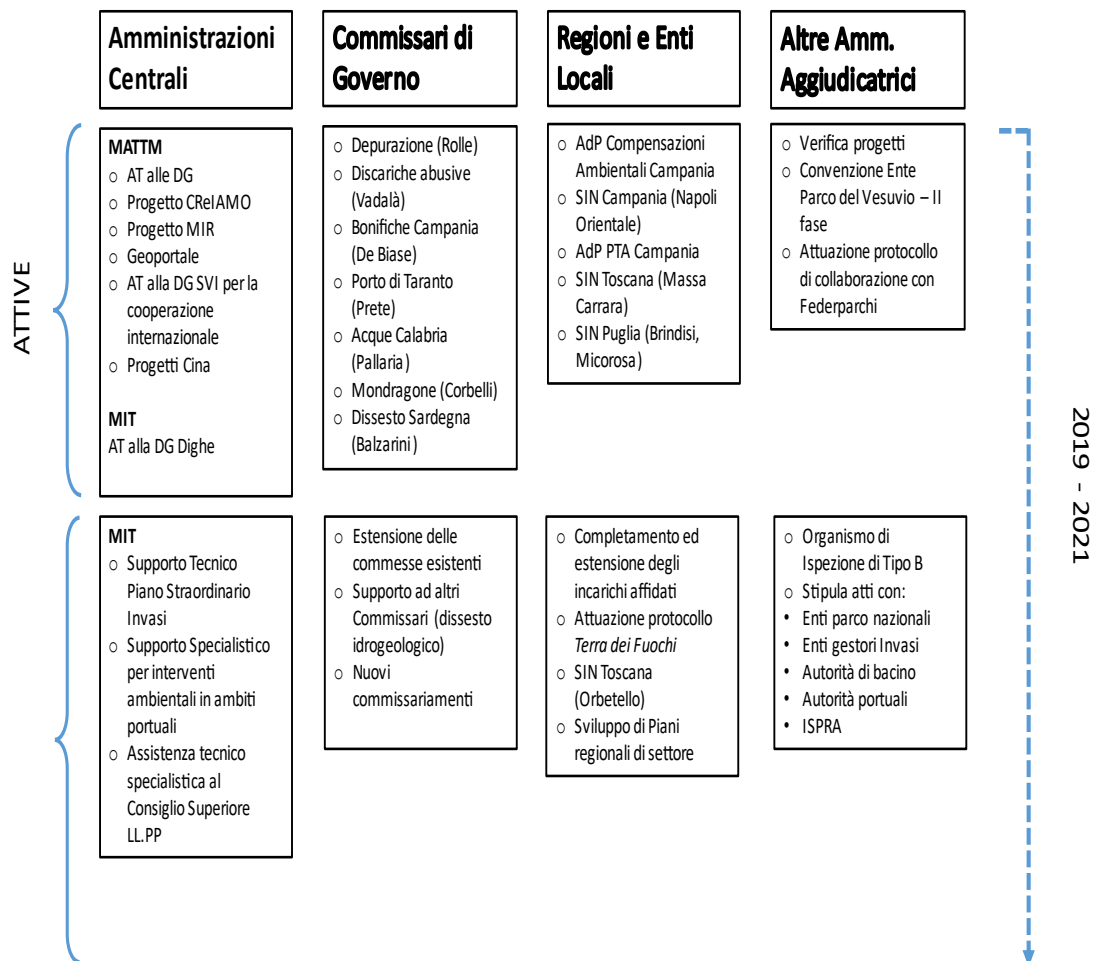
Amministrazioni Centrali

Commissari di Governo

Regioni e Enti Locali

Altre Amm. Aggiudicatrici

ATTIVE

MATTM
o AT alle DG
o Progetto CReIAMO
o Progetto MIR
o Geoportale
o AT alla DG SVI per la cooperazione internazionale
o Progetti Cina

MIT
AT alla DG Dighe

o Depurazione (Rolle)
o Discariche abusive (Vadalà)
o Bonifiche Campania (De Biase)
o Porto di Taranto (Prete)
o Acque Calabria (Pallaria)
o Mondragone (Corbelli)
o Dissesto Sardegna (Balzarini)

o AdP Compensazioni Ambientali Campania
o SIN Campania (Napoli Orientale)
o AdP PTA Campania
o SIN Toscana (Massa Carrara)
o SIN Puglia (Brindisi, Micorosa)

o Verifica progetti
o Convenzione Ente Parco del Vesuvio – II fase
o Attuazione protocollo di collaborazione con Federparchi

2019 - 2021

MIT
o Supporto Tecnico Piano Straordinario Invasi
o Supporto Specialistico per interventi ambientali in ambiti portuali
o Assistenza tecnico specialistica al Consiglio Superiore LL.PP

o Estensione delle commesse esistenti
o Supporto ad altri Commissari (dissesto idrogeologico)
o Nuovi commissariamenti

o Completamento ed estensione degli incarichi affidati
o Attuazione protocollo *Terra dei Fuochi*
o SIN Toscana (Orbetello)
o Sviluppo di Piani regionali di settore

o Organismo di Ispezione di Tipo B
o Stipula atti con:
• Enti parco nazionali
• Enti gestori Invasi
• Autorità di bacino
• Autorità portuali
• ISPRA